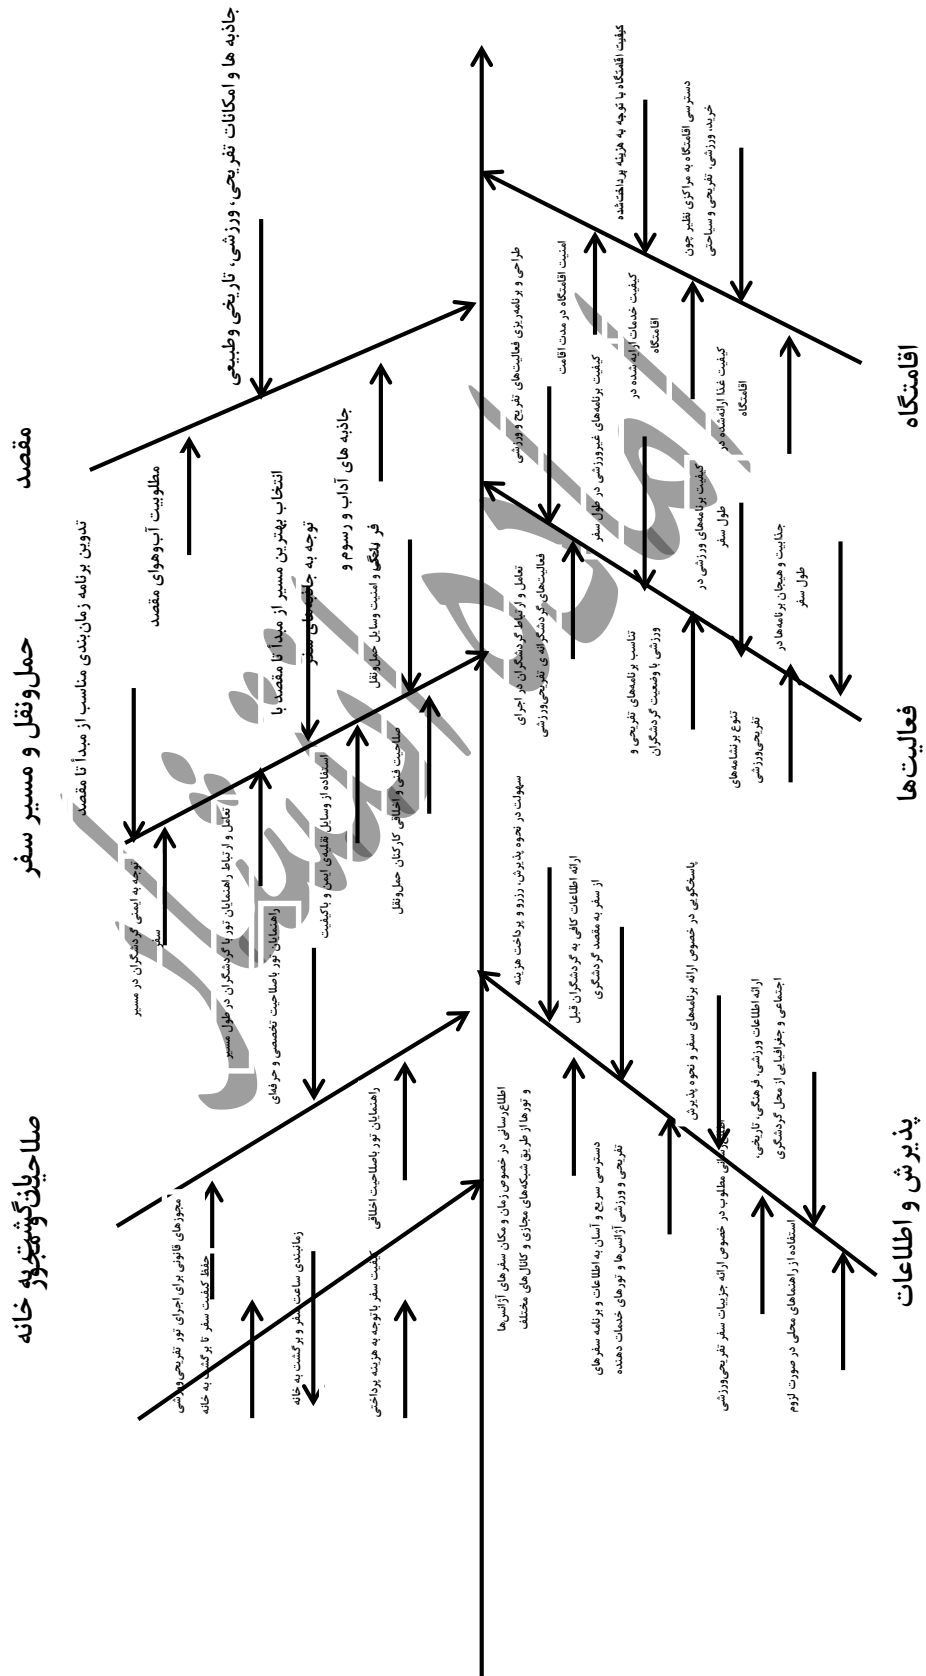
مقصد

جاذبه ها و امکانات تفریحی، ورزشی، تاریخی و طبیعی

مطلوبیت آب‌وهوای مقصد

جاذبه های آداب و رسوم و فرهنگی

حمل‌ونقل و مسیر سفر

تدوین برنامه زمان‌بندی مناسب از مبدأ تا مقصد

انتخاب بهترین مسیر از مبدأ تا مقصد با توجه به جاذبه‌های مسیر

امنیت وسایل حمل‌ونقل

صلاحیت فنی و اخلاقی کارکنان حمل‌ونقل

استفاده از وسایل نقلیه ایمن و باکیفیت

تعامل و ارتباط راهنمایان تور با گردشگران در طول مسیر

توجه به ایمنی گردشگران در مسیر سفر

صلاحیت‌های شرکت مجوز خانه

راهنمایان تور باصلاحیت تخصصی و حرفه‌ای

راهنمایان تور باصلاحیت اخلاقی

مجوزهای قانونی برای اجرای تور تفریحی‌ورزشی

حفظ کیفیت سفر تا برگشت به خانه

زمانبندی ساعت سفر و برگشت به خانه

کیفیت سفر با توجه به هزینه پرداختی

اقامتگاه

کیفیت اقامتگاه با توجه به هزینه پرداخت‌شده

دسترسی اقامتگاه به مراکزی نظیر خرید، ورزشی، تفریحی و سیاحتی

امنیت اقامتگاه در مدت اقامت

کیفیت خدمات ارائه‌شده در اقامتگاه

کیفیت غذا ارائه‌شده در اقامتگاه

فعالیت‌ها

طراحی و برنامه‌ریزی فعالیت‌های تفریح و ورزشی

کیفیت برنامه‌های غیرورزشی در طول سفر

کیفیت برنامه‌های ورزشی در طول سفر

جذابیت و هیجان برنامه‌ها در طول سفر

تعامل و ارتباط گردشگران در اجرای فعالیت‌های گردشگرانه‌ی تفریحی‌ورزشی

تناسب برنامه‌های تفریحی و ورزشی با وضعیت گردشگران

تنوع برنامه‌های تفریحی‌ورزشی

پذیرش و اطلاعات

سهولت در نحوه پذیرش، رزرو و پرداخت هزینه

ارائه اطلاعات کافی به گردشگران قبل از سفر به مقصد گردشگری

پاسخگویی در خصوص ارائه برنامه‌های سفر و نحوه پذیرش

ارائه اطلاعات ورزشی، فرهنگی، تاریخی، اجتماعی و جغرافیایی از محل گردشگری

اطلاع‌رسانی در خصوص زمان و مکان سفرهای آژانس‌ها و تورها از طریق شبکه‌های مجازی و کانال‌های مختلف

دسترسی سریع و آسان به اطلاعات و برنامه سفرهای تفریحی و ورزشی آژانس‌ها و تورهای خدمات دهنده

راهنمایی مطلوب در خصوص ارائه جزئیات سفر تفریحی‌ورزشی

استفاده از راهنماهای محلی در صورت لزوم